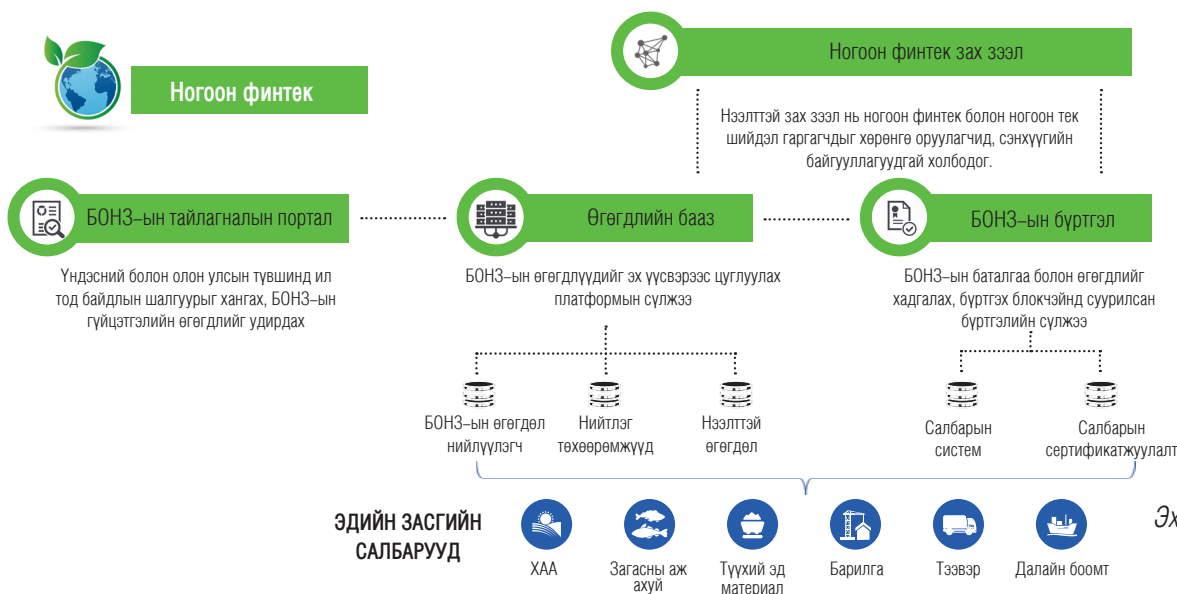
Ногоон финтек

Ногоон финтек зах зээл

Нээлттэй зах зээл нь ногоон финтек болон ногоон тек шийдэл гаргагчдыг хөрөнгө оруулагчид, санхүүгийн байгууллагуудтай холбодог.

БОНЗ–ын тайлагналын портал

Үндэсний болон олон улсын түвшинд ил тод байдлын шалгуурыг хангах, БОНЗ–ын гүйцэтгэлийн өгөгдлийг удирдах

Өгөгдлийн бааз

БОНЗ–ын өгөгдлүүдийг эх үүсвэрээс цуглуулах платформын сүлжээ

БОНЗ–ын бүртгэл

БОНЗ–ын баталгаа болон өгөгдлийг хадгалах, бүртгэх блокчэйнд суурилсан бүртгэлийн сүлжээ

БОНЗ–ын өгөгдөл нийлүүлэгч

Нийтлэг төхөөрөмжүүд

Нээлттэй өгөгдөл

Салбарын систем

Салбарын сертификатжуулалт

ЭДИЙН ЗАСГИЙН САЛБАРУУД

ХАА

Загасны аж ахуй

Түүхий эд материал

Барилга

Тээвэр

Далайн боомт

Эх